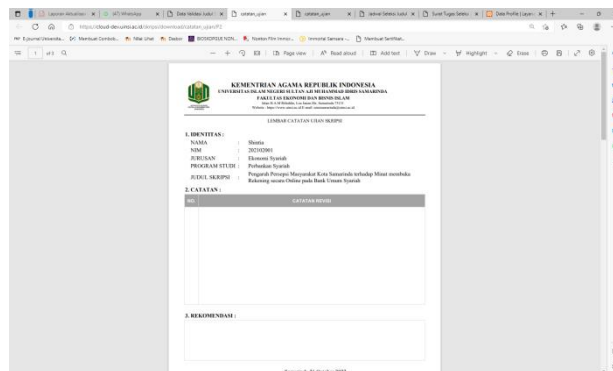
Laporan Aktualisasi | (47) WhatsApp | Data Validasi Judul | catatan_ujian | catatan_ujian | Jadwal Seleksi Judul | Surat Tugas Seleksi | Data Profile Layanan

https://cloud-dev.uinsi.ac.id/simpus/download/catatan_ujian/f/2

E-Journal Universita... Membuat Contoh... Nilai Ubah Dosbo BIOSKOPKEREN... Nonton Film Indonesi... Universitas Samsara... Membuat Sertifikat...

1 of 4

Page view | Read aloud | Add text | Draw | Highlight | Erase

KEMENTRIAN AGAMA REPUBLIK INDONESIA
UNIVERSITAS ISLAM NEGERI SULTAN AJI MUHAMMAD IDRIS SAMARINDA
FAKULTAS EKONOMI DAN BISNIS ISLAM
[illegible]
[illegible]

LEMBAR CATATAN UJIAN SKRIPSI

1. IDENTITAS :

| | | |
|---|---|---|
| NAMA | : | Shenta |
| NIM | : | 2023920001 |
| JURUSAN | : | Ekonomi Syariah |
| PROGRAM STUDI | : | Perbankan Syariah |
| JUDUL SKRIPSI | : | Pengaruh Persepsi Masyarakat Kota Samarinda terhadap Minat membuka Rekening secara Online pada Bank Umum Syariah |

2. CATATAN :

| NO. | CATATAN REVISI |
|---|---|
| | |

3. REKOMENDASI :

Samarinda, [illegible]